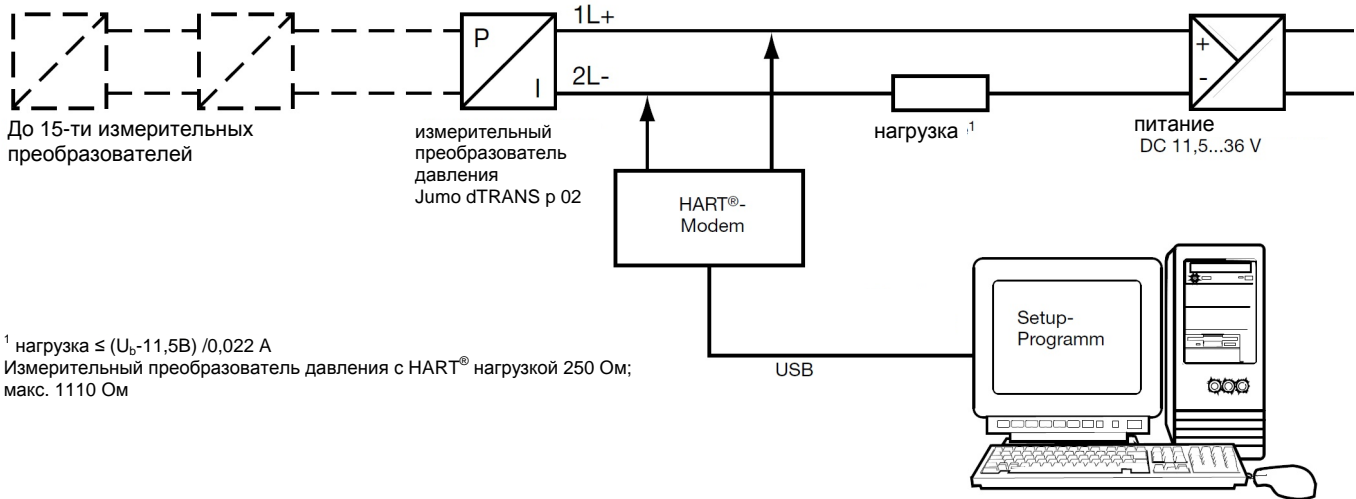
P
I
1L+
2L-
+
-

До 15-ти измерительных преобразователей

измерительный преобразователь давления Jumo dTRANS p 02

нагрузка $^{1}$

питание
DC 11,5...36 V

HART®-
Modem

Setup-
Programm

USB

$^{1}$ нагрузка ≤ ($U_b$-11,5В) /0,022 А
Измерительный преобразователь давления с HART® нагрузкой 250 Ом; макс. 1110 Ом